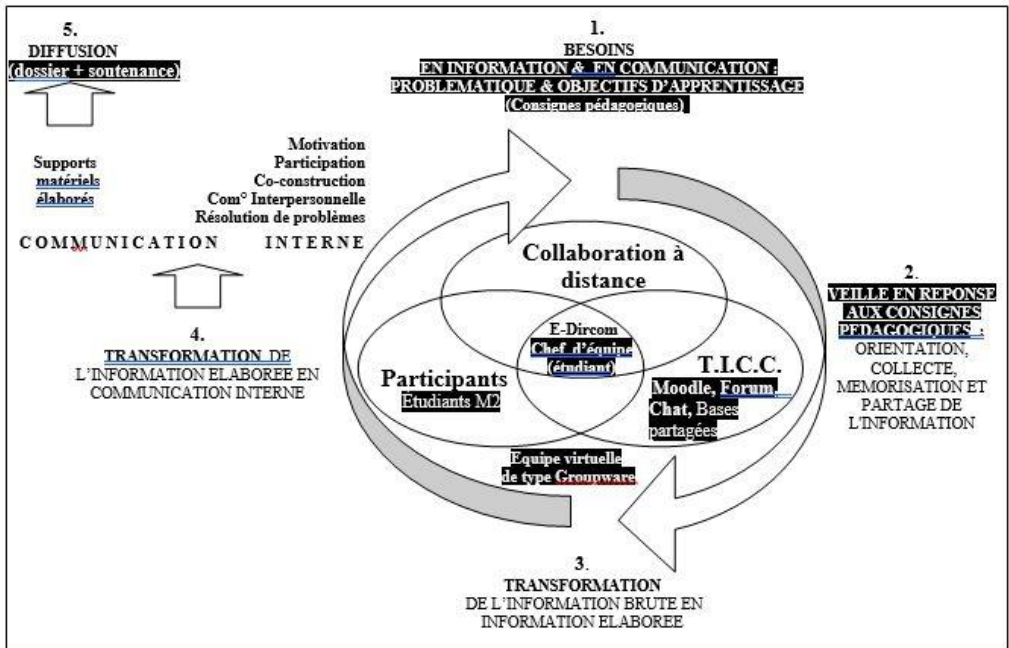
5.
DIFFUSION
(dossier + soutenance)

1.
BESOINS
EN INFORMATION & EN COMMUNICATION :
PROBLEMATIQUE & OBJECTIFS D'APPRENTISSAGE
(Consignes pédagogiques)

Supports matériels élaborés

Motivation
Participation
Co-construction
Com° Interpersonnelle
Résolution de problèmes

COMMUNICATION INTERNE

Collaboration à distance

2.
VEILLE EN REPONSE AUX CONSIGNES PEDAGOGIQUES :
ORIENTATION, COLLECTE, MEMORISATION ET PARTAGE DE L'INFORMATION

4.
TRANSFORMATION DE L'INFORMATION ELABOREE EN COMMUNICATION INTERNE

E-Dircom
Chef d'équipe (étudiant)

Participants
Etudiants M2

T.I.C.C.
Moodle, Forum, Chat, Bases partagées

Equipe virtuelle de type Groupware

3.
TRANSFORMATION
DE L'INFORMATION BRUTE EN INFORMATION ELABOREE